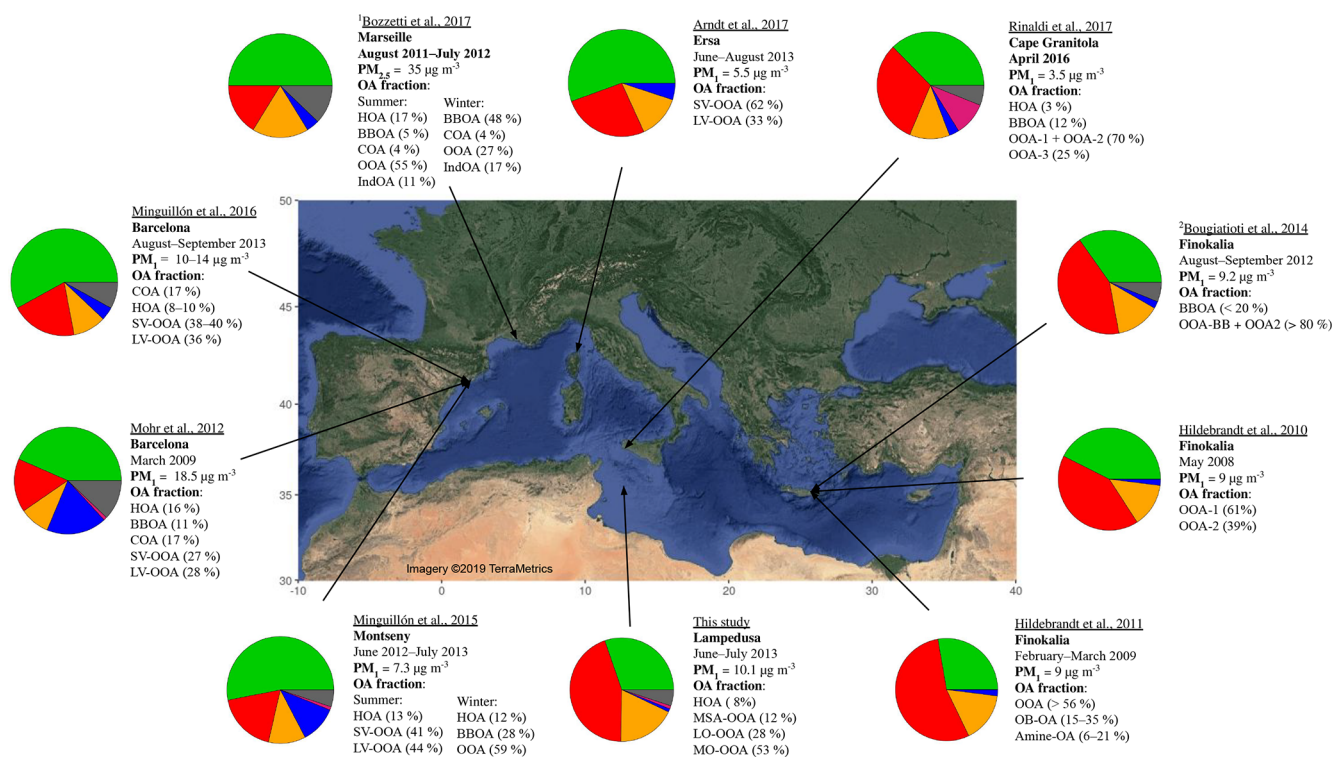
$^1$Bozzetti et al., 2017
**Marseille**
**August 2011–July 2012**
**$PM_{2.5}$ = 35 µg m$^{-3}$**
**OA fraction**:
Summer:
HOA (17 %)
BBOA (5 %)
COA (4 %)
OOA (55 %)
IndOA (11 %)
Winter:
BBOA (48 %)
COA (4 %)
OOA (27 %)
IndOA (17 %)

Arndt et al., 2017
**Ersa**
June–August 2013
**$PM_1$** = 5.5 µg m$^{-3}$
**OA fraction**:
SV-OOA (62 %)
LV-OOA (33 %)

Rinaldi et al., 2017
**Cape Granitola**
**April 2016**
**$PM_1$** = 3.5 µg m$^{-3}$
**OA fraction**:
HOA (3 %)
BBOA (12 %)
OOA-1 + OOA-2 (70 %)
OOA-3 (25 %)

Minguillón et al., 2016
**Barcelona**
August–September 2013
**$PM_1$** = 10–14 µg m$^{-3}$
**OA fraction**:
COA (17 %)
HOA (8–10 %)
SV-OOA (38–40 %)
LV-OOA (36 %)

$^2$Bougiatioti et al., 2014
**Finokalia**
August–September 2012
**$PM_1$** = 9.2 µg m$^{-3}$
**OA fraction**:
BBOA (< 20 %)
OOA-BB + OOA2 (> 80 %)

Mohr et al., 2012
**Barcelona**
March 2009
**$PM_1$** = 18.5 µg m$^{-3}$
**OA fraction**:
HOA (16 %)
BBOA (11 %)
COA (17 %)
SV-OOA (27 %)
LV-OOA (28 %)

Hildebrandt et al., 2010
**Finokalia**
May 2008
**$PM_1$** = 9 µg m$^{-3}$
**OA fraction**:
OOA-1 (61%)
OOA-2 (39%)

50
45
40
35
30
-10
0
10
20
30
40
Imagery ©2019 TerraMetrics

Minguillón et al., 2015
**Montseny**
June 2012–July 2013
**$PM_1$** = 7.3 µg m$^{-3}$
**OA fraction**:
Summer:
HOA (13 %)
SV-OOA (41 %)
LV-OOA (44 %)
Winter:
HOA (12 %)
BBOA (28 %)
OOA (59 %)

This study
**Lampedusa**
June–July 2013
**$PM_1$** = 10.1 µg m$^{-3}$
**OA fraction**:
HOA ( 8%)
MSA-OOA (12 %)
LO-OOA (28 %)
MO-OOA (53 %)

Hildebrandt et al., 2011
**Finokalia**
February–March 2009
**$PM_1$** = 9 µg m$^{-3}$
**OA fraction**:
OOA (> 56 %)
OB-OA (15–35 %)
Amine-OA (6–21 %)